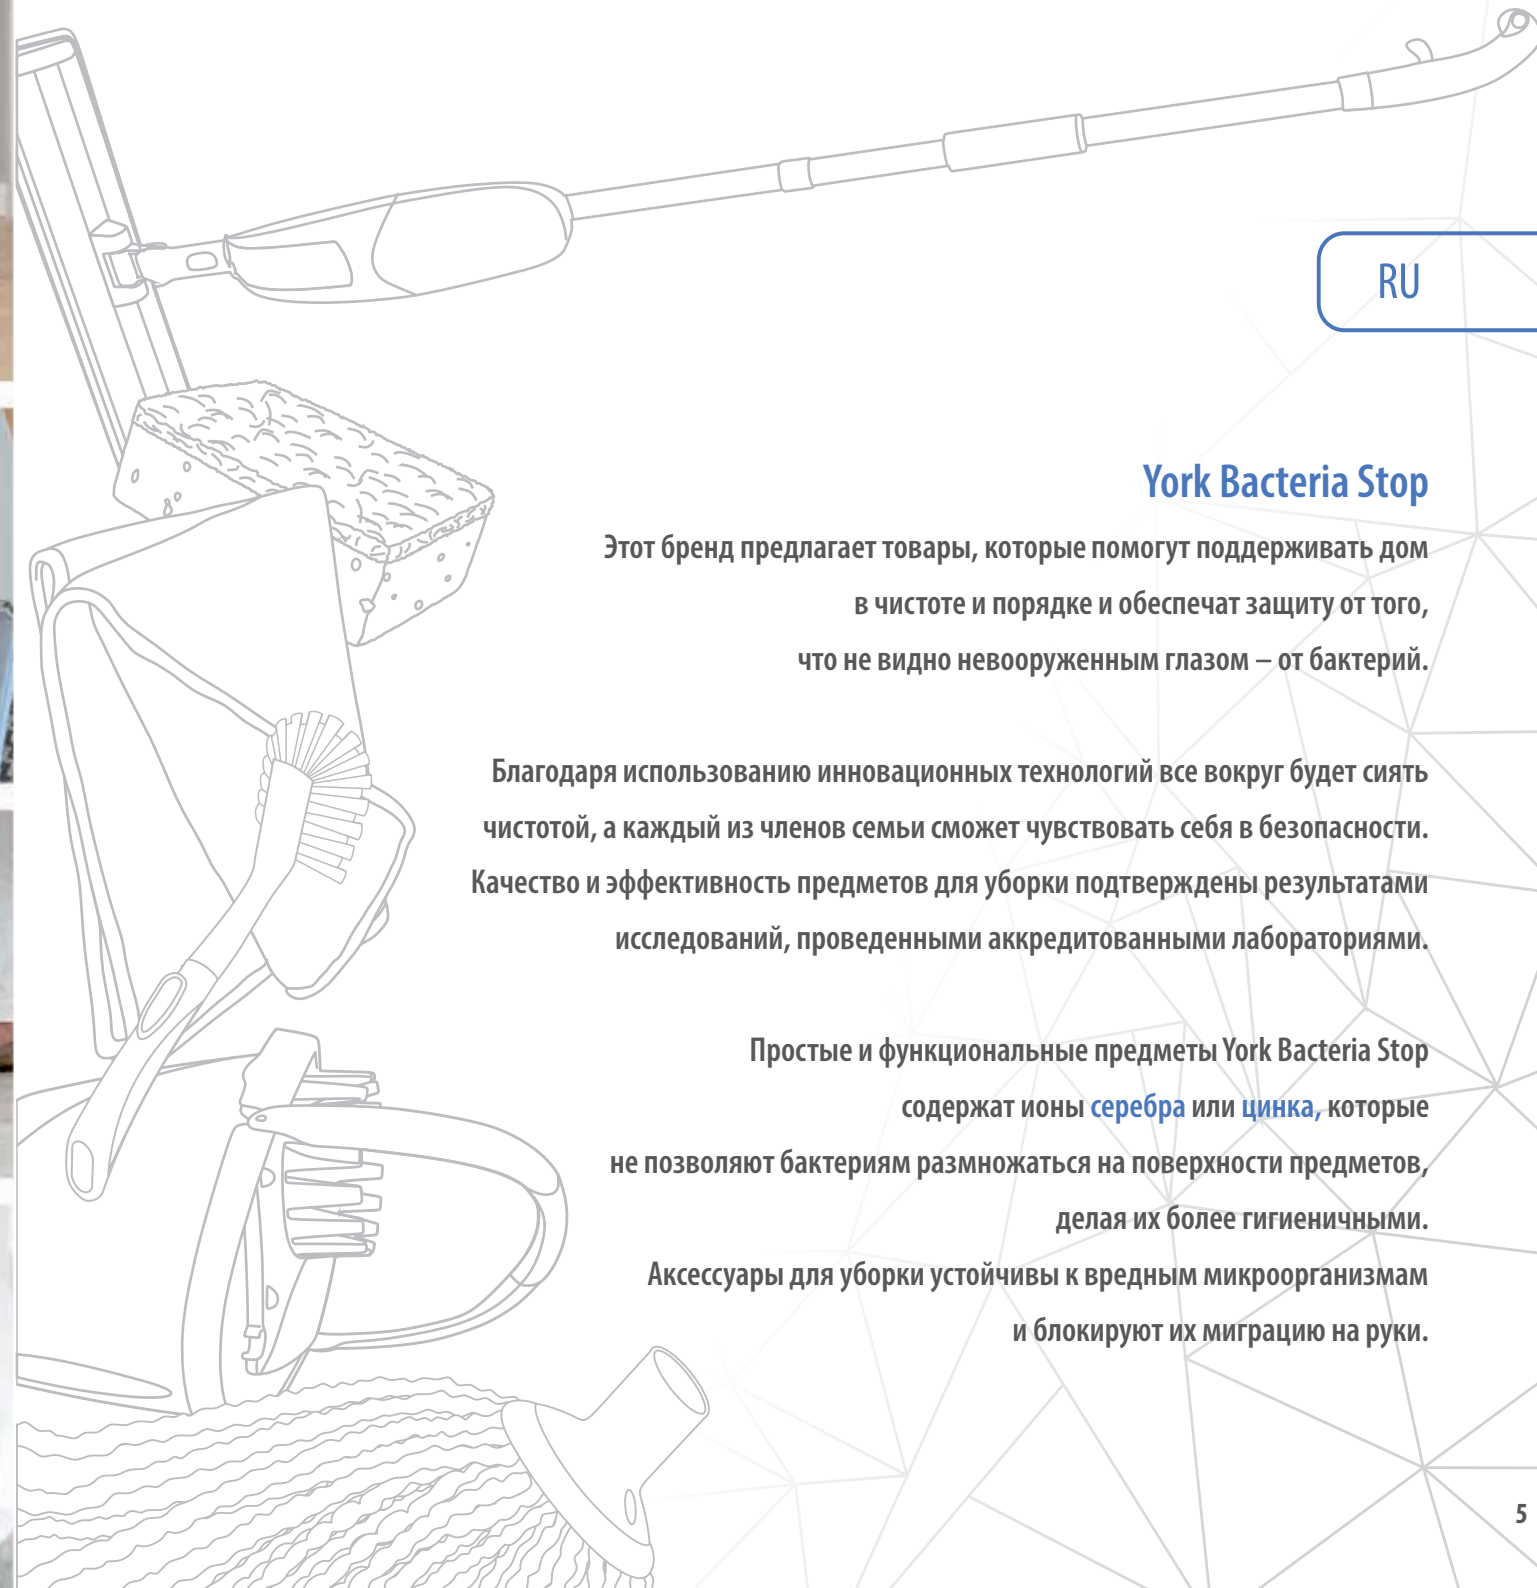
RU

York Bacteria Stop

Этот бренд предлагает товары, которые помогут поддерживать дом в чистоте и порядке и обеспечат защиту от того, что не видно невооруженным глазом – от бактерий.

Благодаря использованию инновационных технологий все вокруг будет сиять чистотой, а каждый из членов семьи сможет чувствовать себя в безопасности. Качество и эффективность предметов для уборки подтверждены результатами исследований, проведенными аккредитованными лабораториями.

Простые и функциональные предметы York Bacteria Stop содержат ионы серебра или цинка, которые не позволяют бактериям размножаться на поверхности предметов, делая их более гигиеничными.
Аксессуары для уборки устойчивы к вредным микроорганизмам и блокируют их миграцию на руки.

5